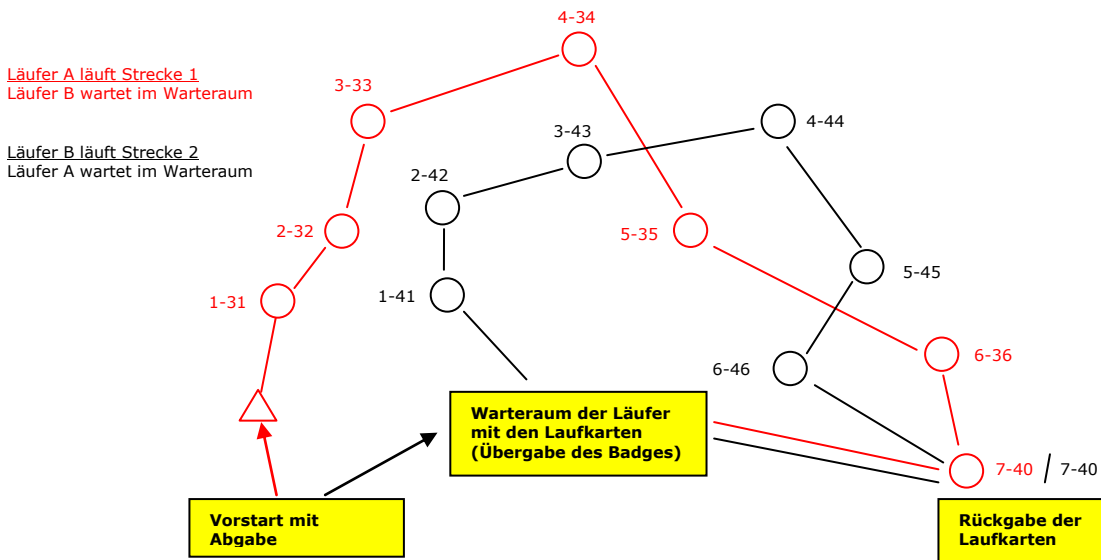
Läufer A läuft Strecke 1
Läufer B wartet im Warteraum

Läufer B läuft Strecke 2
Läufer A wartet im Warteraum

4-34

3-33

3-43

4-44

2-42

2-32

5-35

5-45

1-31

1-41

6-36

6-46

Warteraum der Läufer mit den Laufkarten (Übergabe des Badges)

7-40 / 7-40

Vorstart mit Abgabe

Rückgabe der Laufkarten